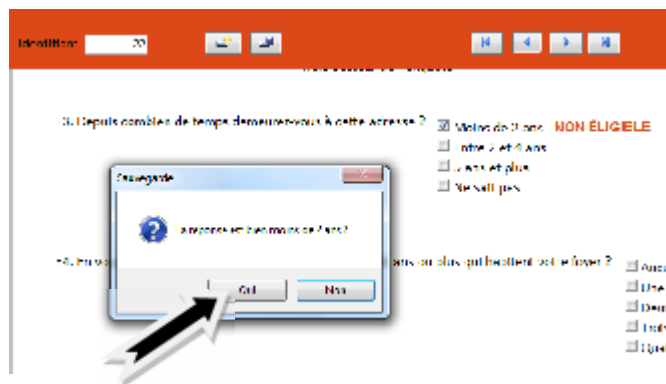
Identifiant 20

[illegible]

3. Depuis combien de temps demeurez-vous à cette adresse ?

☒ Moins de 2 ans NON ÉLIGIELE
☐ Entre 2 et 4 ans
☐ 4 ans et plus
☐ Ne sait pas

Sauvegarde

La réponse est bien moins de 2 ans?

Oui Non

4. En vo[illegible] ans ou plus qui habitent votre foyer ?

☐ Auc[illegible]
☐ Une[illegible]
☐ Deu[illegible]
☐ Troi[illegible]
☐ Qua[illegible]